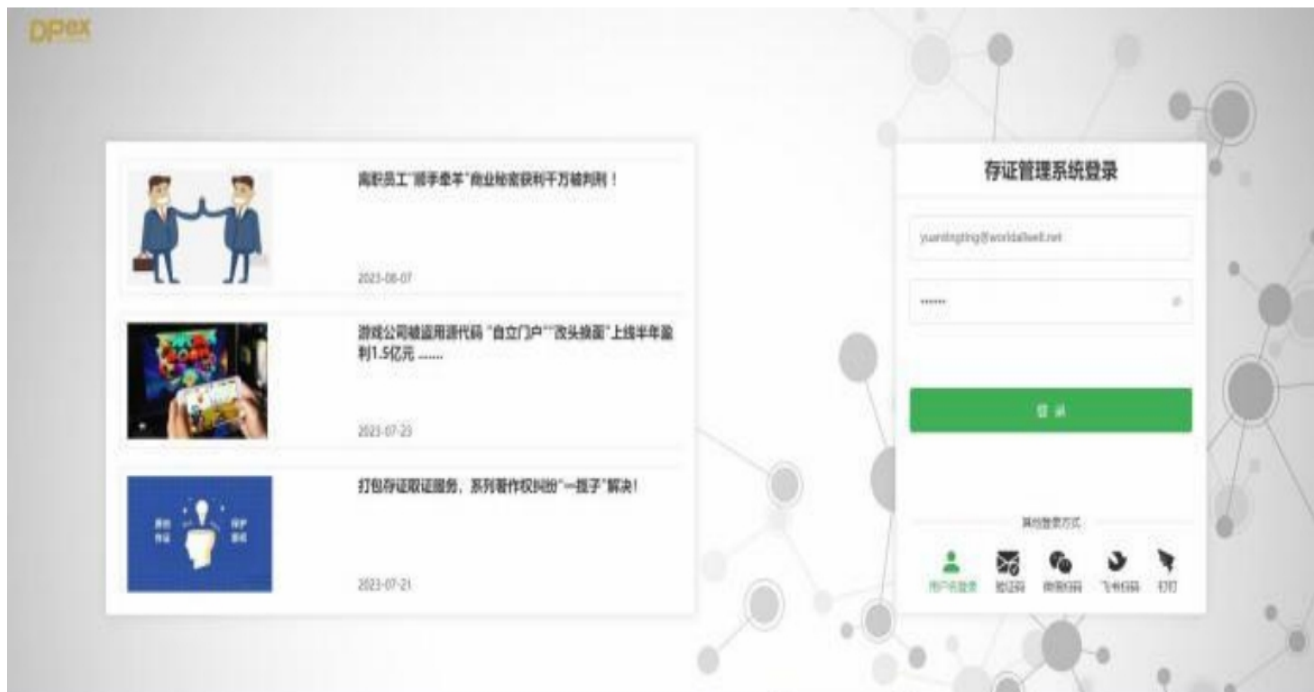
DPex

离职员工"顺手牵羊"商业秘密获利千万被判刑！

2023-08-07

游戏公司被盗用源代码 "自立门户""改头换面"上线半年盈利1.5亿元 ......

2023-07-23

打包存证取证服务，系列著作权纠纷"一揽子"解决！

2023-07-21

存证管理系统登录

yuandingting@worldallwell.net

••••••

登 录

其他登录方式

用户名登录 验证码 微信扫码 飞书扫码 钉钉